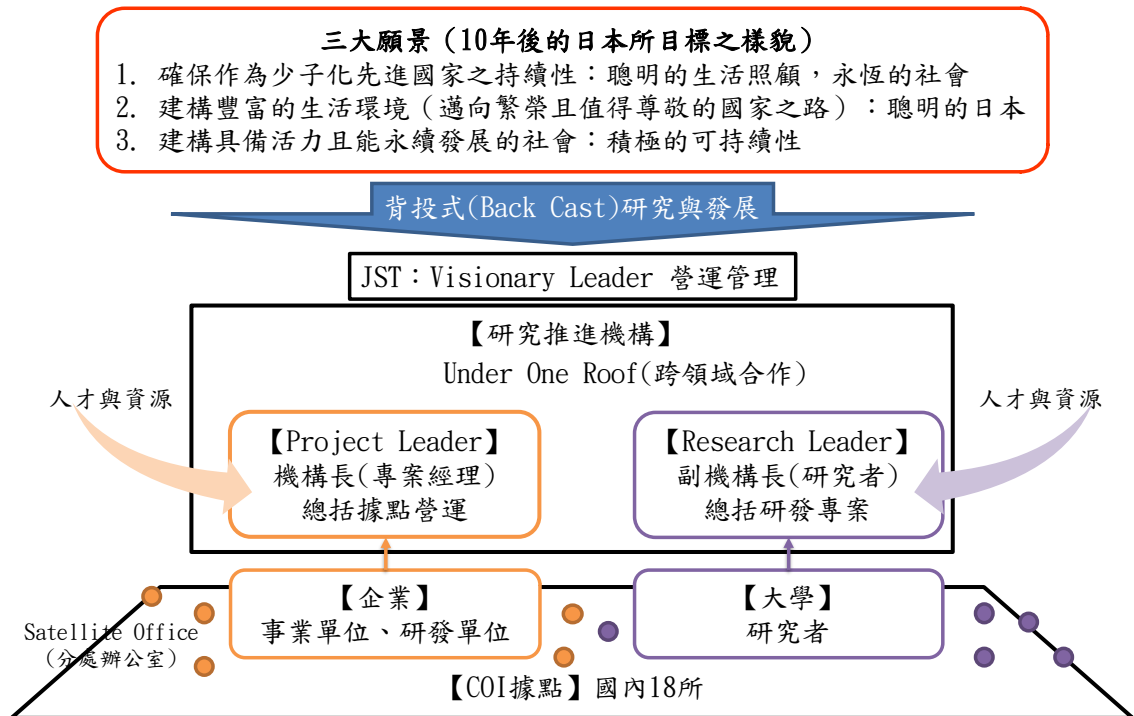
三大願景（10年後的日本所目標之樣貌）
1. 確保作為少子化先進國家之持續性：聰明的生活照顧，永恆的社會
2. 建構豐富的生活環境（邁向繁榮且值得尊敬的國家之路）：聰明的日本
3. 建構具備活力且能永續發展的社會：積極的可持續性

背投式(Back Cast)研究與發展

JST：Visionary Leader 營運管理

【研究推進機構】
Under One Roof(跨領域合作)

人才與資源

人才與資源

【Project Leader】
機構長(專案經理)
總括據點營運

【Research Leader】
副機構長(研究者)
總括研發專案

【企業】
事業單位、研發單位

【大學】
研究者

Satellite Office
(分處辦公室)

【COI據點】國內18所